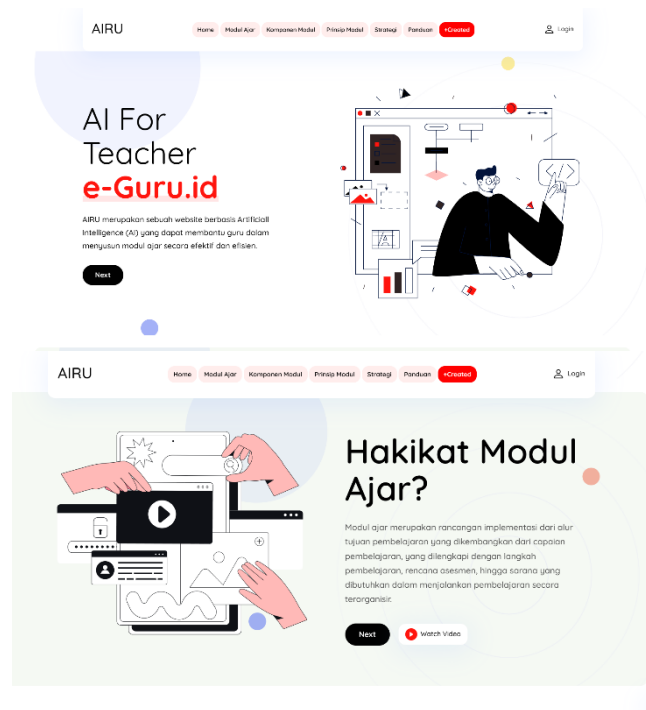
AIRU

Home Modul Ajar Komponen Modul Prinsip Modul Strategi Panduan +Created

Login

AI For Teacher
e-Guru.id

AIRU merupakan sebuah website berbasis Artificiall Intelligence (AI) yang dapat membantu guru dalam menyusun modul ajar secara efektif dan efisien.

Next

AIRU

Home Modul Ajar Komponen Modul Prinsip Modul Strategi Panduan +Created

Login

Hakikat Modul Ajar?

Modul ajar merupakan rancangan implementasi dari alur tujuan pembelajaran yang dikembangkan dari capaian pembelajaran, yang dilengkapi dengan langkah pembelajaran, rencana asesmen, hingga sarana yang dibutuhkan dalam menjalankan pembelajaran secara terorganisir.

Next

Watch Video